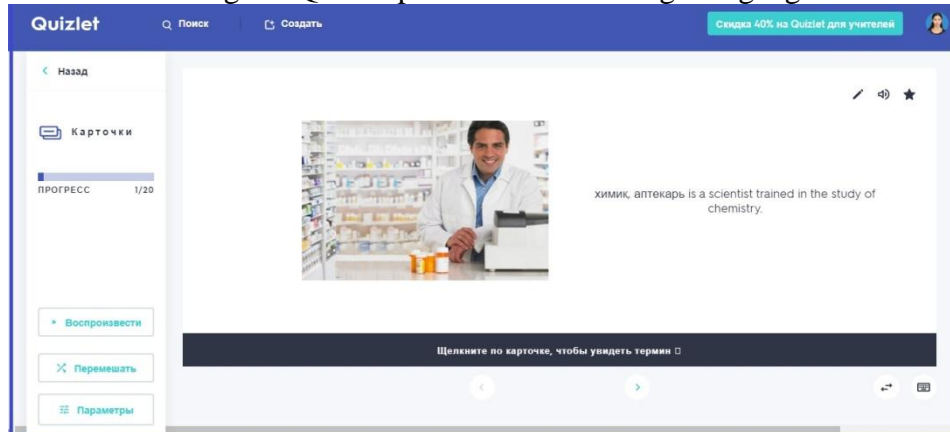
Quizlet
Поиск
Создать
Скидка 40% на Quizlet для учителей

Назад

Карточки

ПРОГРЕСС 1/20

химик, аптекарь is a scientist trained in the study of chemistry.

Щелкните по карточке, чтобы увидеть термин

Воспроизвести

Перемешать

Параметры